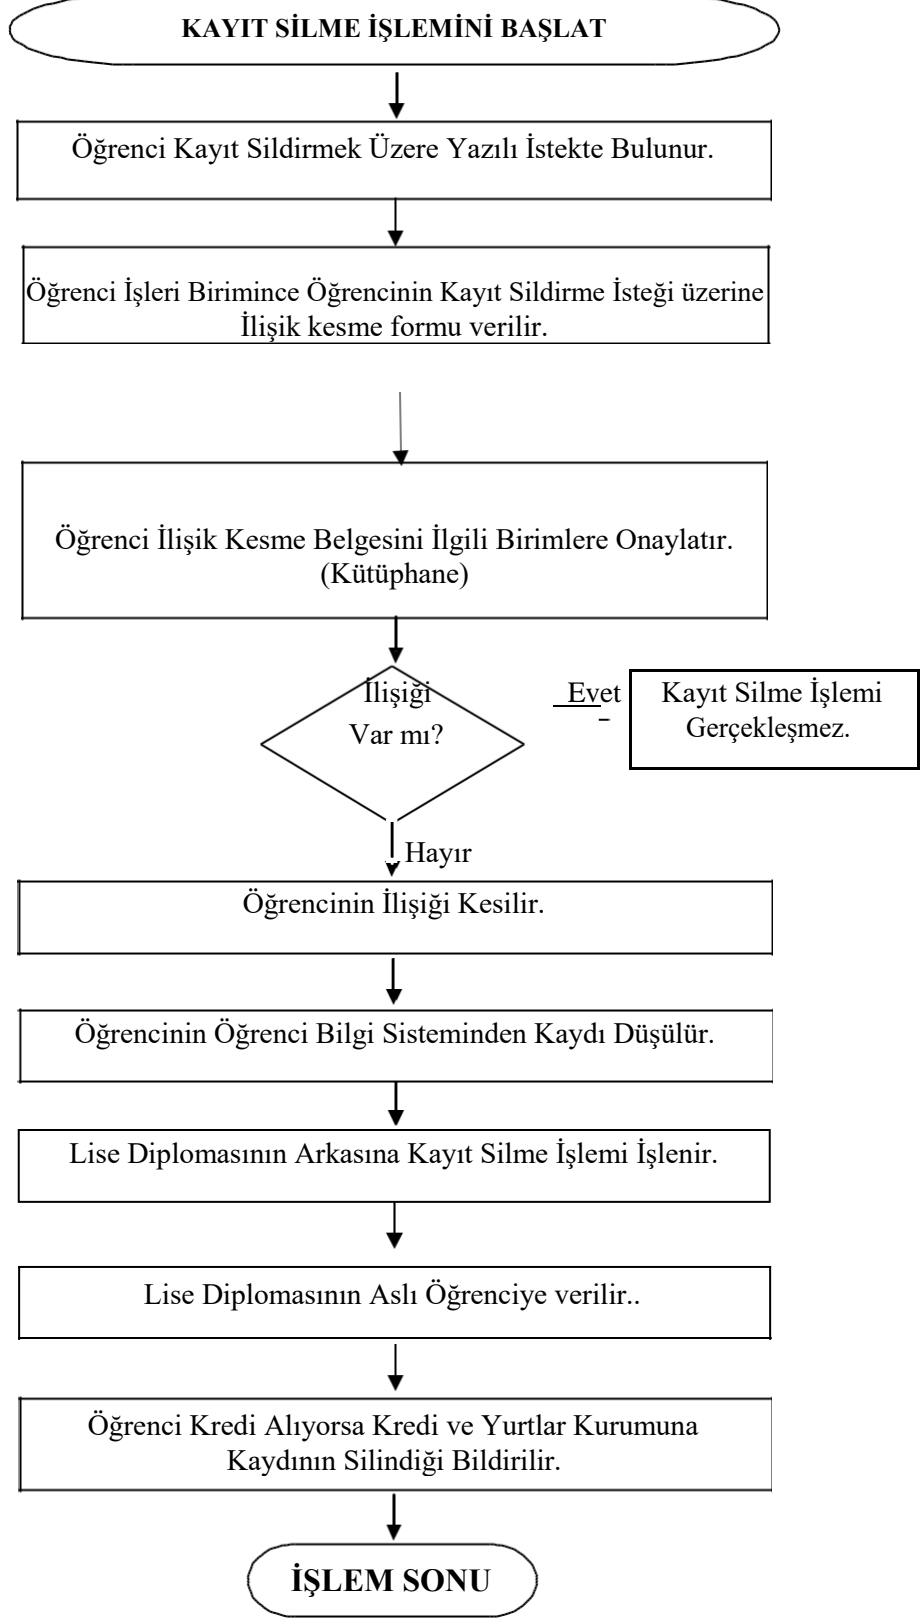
KAYIT SİLME İŞLEMİNİ BAŞLAT

Öğrenci Kayıt Sildirmek Üzere Yazılı İstekte Bulunur.

Öğrenci İşleri Birimince Öğrencinin Kayıt Sildirme İsteği üzerine İlişik kesme formu verilir.

Öğrenci İlişik Kesme Belgesini İlgili Birimlere Onaylatır. (Kütüphane)

İlişiği Var mı?

Evet

Kayıt Silme İşlemi Gerçekleşmez.

Hayır

Öğrencinin İlişiği Kesilir.

Öğrencinin Öğrenci Bilgi Sisteminden Kaydı Düşülür.

Lise Diplomasının Arkasına Kayıt Silme İşlemi İşlenir.

Lise Diplomasının Aslı Öğrenciye verilir..

Öğrenci Kredi Alıyorsa Kredi ve Yurtlar Kurumuna Kaydının Silindiği Bildirilir.

İŞLEM SONU